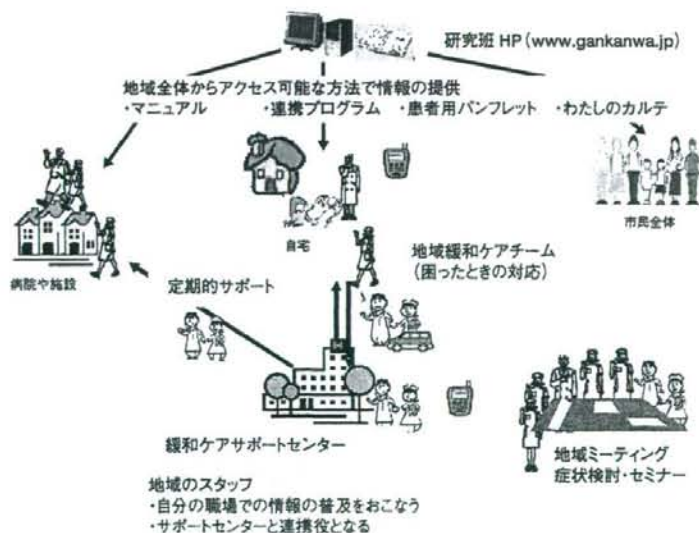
研究班 HP（www.gankanwa.jp）

地域全体からアクセス可能な方法で情報の提供
・マニュアル　・連携プログラム　・患者用パンフレット　・わたしのカルテ

自宅

市民全体

病院や施設

定期的サポート

地域緩和ケアチーム
（困ったときの対応）

緩和ケアサポートセンター

地域ミーティング
症状検討・セミナー

地域のスタッフ
・自分の職場での情報の普及をおこなう
・サポートセンターと連携役となる